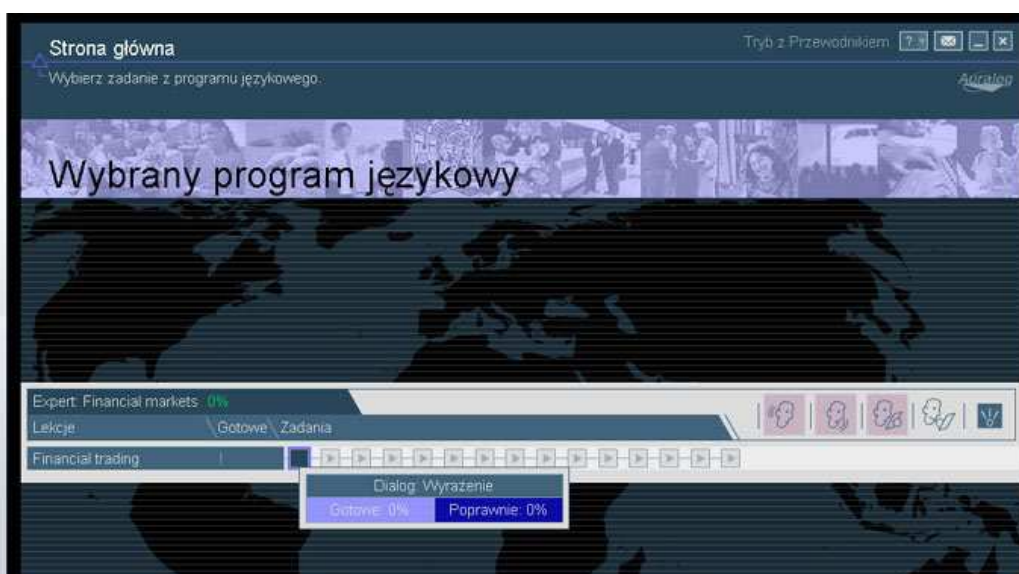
Strona główna
Wybierz zadanie z programu językowego.
Tryb z Przewodnikiem ?
Auralog

Wybrany program językowy

Expert: Financial markets 0%
Lekcje Gotowe Zadania
Financial trading
Dialog: Wyrażenie
Gotowe: 0% Poprawnie: 0%